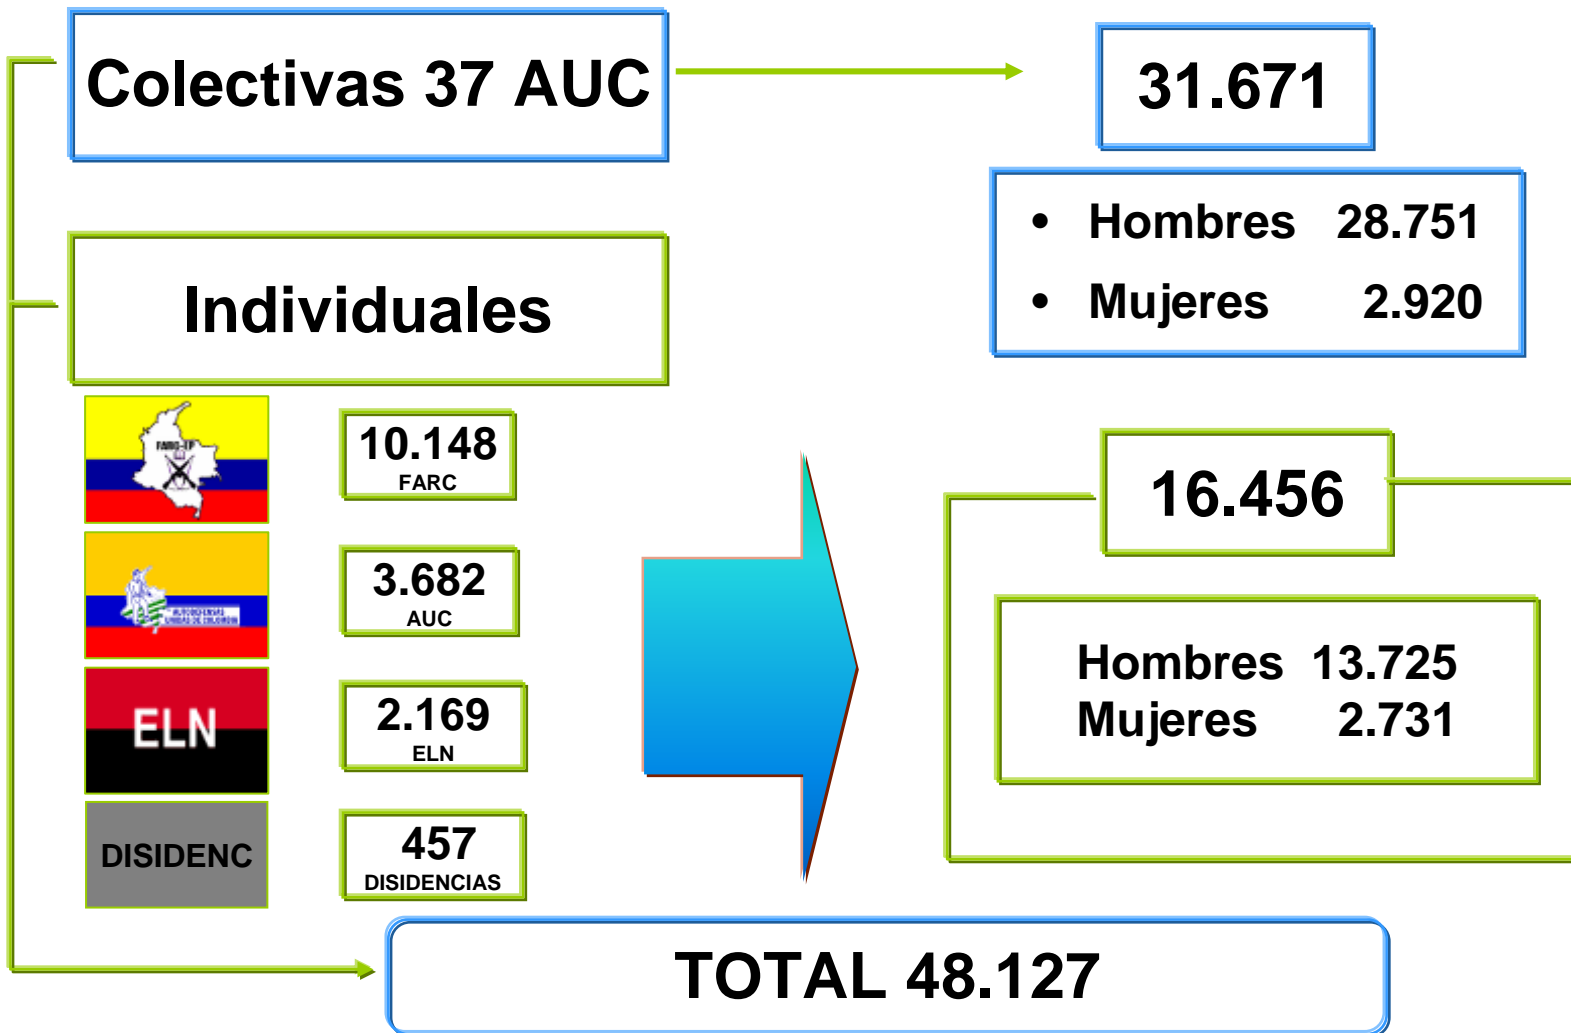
Colectivas 37 AUC

31.671

- Hombres 28.751
- Mujeres 2.920

Individuales

FARC-EP

10.148
FARC

AUTODEFENSAS UNIDAS DE COLOMBIA

3.682
AUC

ELN

2.169
ELN

DISIDENC

457
DISIDENCIAS

16.456

Hombres 13.725
Mujeres 2.731

TOTAL 48.127